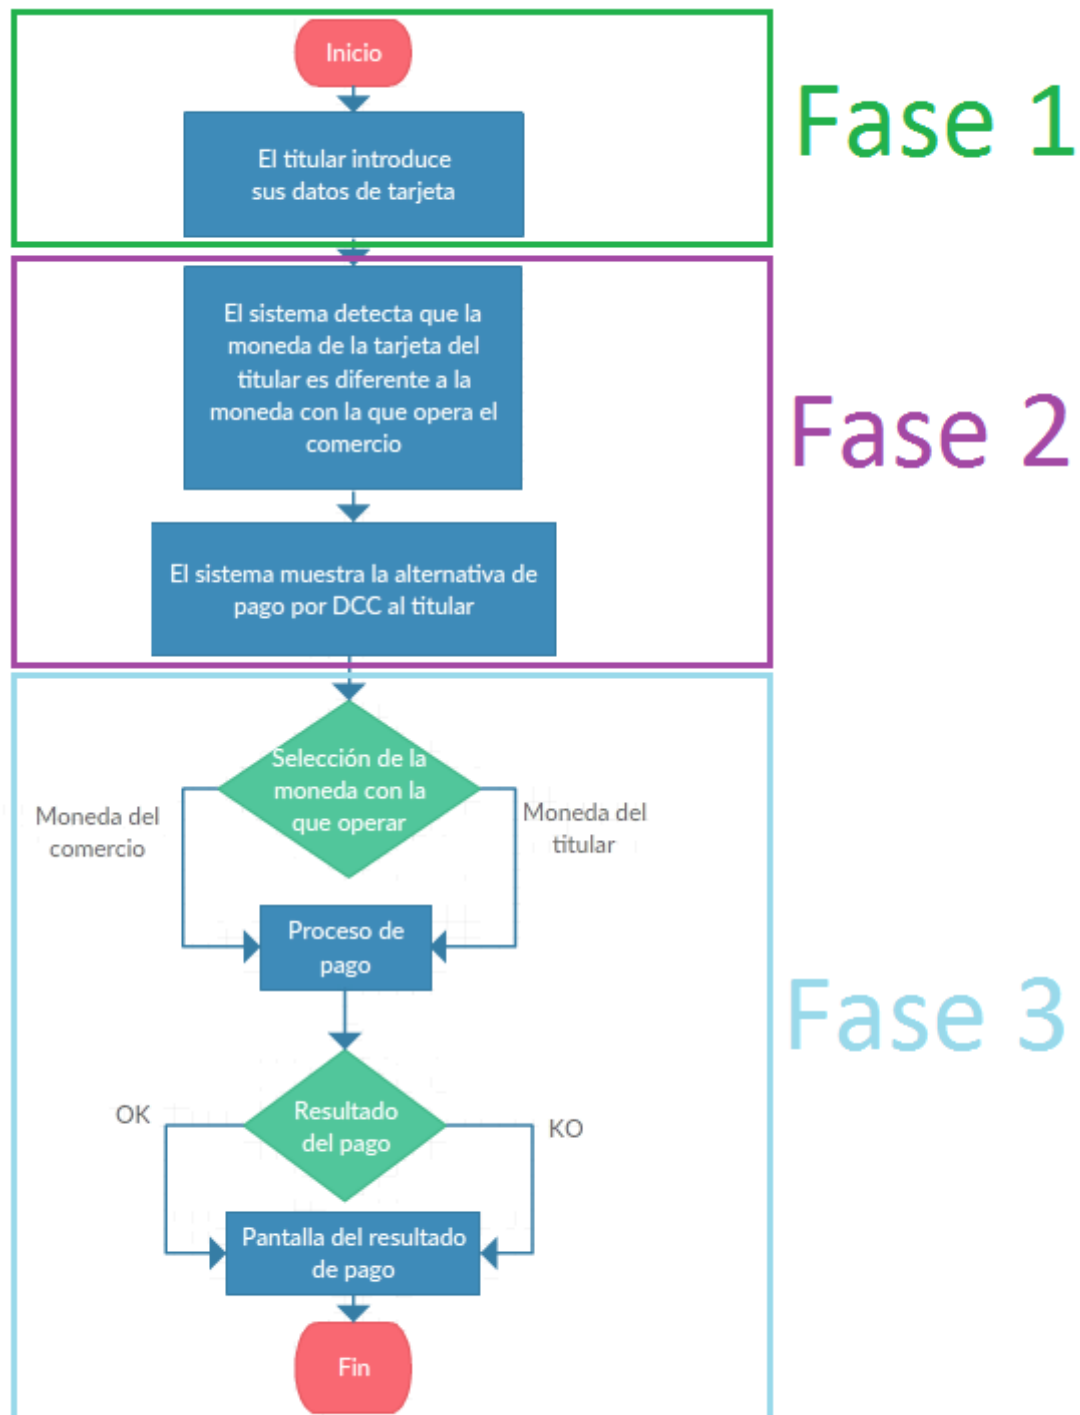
Inicio

El titular introduce sus datos de tarjeta

Fase 1

El sistema detecta que la moneda de la tarjeta del titular es diferente a la moneda con la que opera el comercio

El sistema muestra la alternativa de pago por DCC al titular

Fase 2

Selección de la moneda con la que operar

Moneda del comercio

Moneda del titular

Proceso de pago

Resultado del pago

OK

KO

Pantalla del resultado de pago

Fin

Fase 3